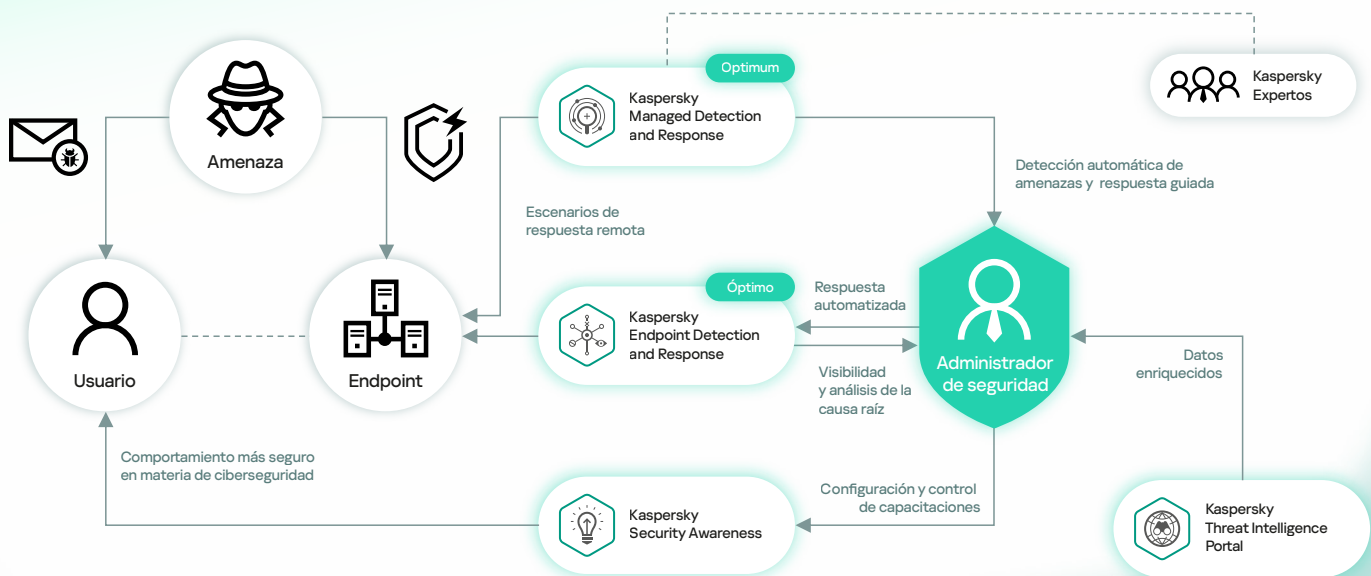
Amenaza

Optimum

Kaspersky Managed Detection and Response

Kaspersky Expertos

Detección automática de amenazas y respuesta guiada

Escenarios de respuesta remota

Óptimo

Kaspersky Endpoint Detection and Response

Respuesta automatizada

Visibilidad y análisis de la causa raíz

Administrador de seguridad

Datos enriquecidos

Usuario

Endpoint

Comportamiento más seguro en materia de ciberseguridad

Configuración y control de capacitaciones

Kaspersky Security Awareness

Kaspersky Threat Intelligence Portal